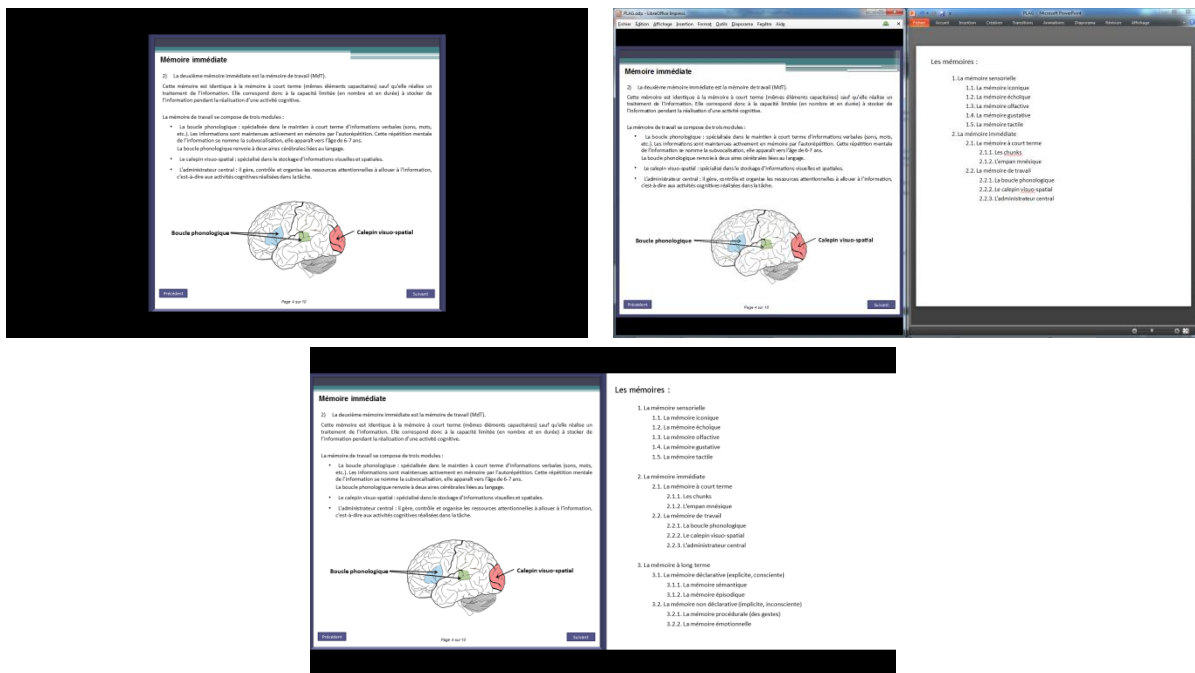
Mémoire immédiate

2) La deuxième mémoire immédiate est la mémoire de travail (MdT).

Cette mémoire est identique à la mémoire à court terme (mêmes éléments capacitaires) sauf qu'elle réalise un traitement de l'information. Elle correspond donc à la capacité limitée (en nombre et en durée) à stocker de l'information pendant la réalisation d'une activité cognitive.

La mémoire de travail se compose de trois modules :

• La boucle phonologique : spécialisée dans le maintien à court terme d'informations verbales (sons, mots, etc.). Les informations sont maintenues activement en mémoire par l'autorépétition. Cette répétition mentale de l'information se nomme la subvocalisation, elle apparaît vers l'âge de 6-7 ans. La boucle phonologique renvoie à deux aires cérébrales liées au langage.

• Le calepin visuo-spatial : spécialisé dans le stockage d'informations visuelles et spatiales.

• L'administrateur central : il gère, contrôle et organise les ressources attentionnelles à allouer à l'information, c'est-à-dire aux activités cognitives réalisées dans la tâche.

Boucle phonologique
Calepin visuo-spatial

Précédent
Page 4 sur 10
Suivant

Les mémoires :

1. La mémoire sensorielle
1.1. La mémoire iconique
1.2. La mémoire échoïque
1.3. La mémoire olfactive
1.4. La mémoire gustative
1.5. La mémoire tactile
2. La mémoire immédiate
2.1. La mémoire à court terme
2.1.1. Les chunks
2.1.2. L'empan mnésique
2.2. La mémoire de travail
2.2.1. La boucle phonologique
2.2.2. Le calepin visuo-spatial
2.2.3. L'administrateur central
3. La mémoire à long terme
3.1. La mémoire déclarative (explicite, consciente)
3.1.1. La mémoire sémantique
3.1.2. La mémoire épisodique
3.2. La mémoire non déclarative (implicite, inconsciente)
3.2.1. La mémoire procédurale (des gestes)
3.2.2. La mémoire émotionnelle